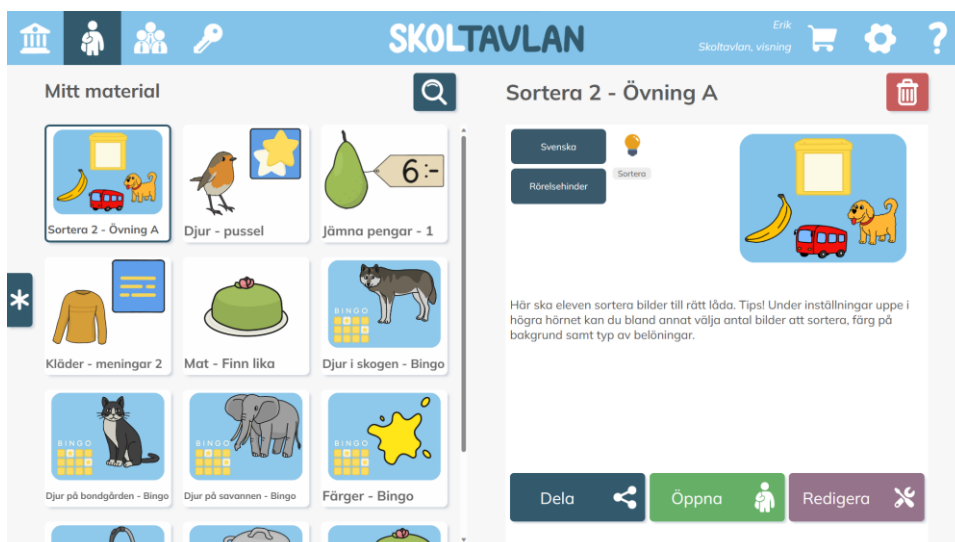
SKOLTAVLAN

Erik
Skoltavlan, visning

Mitt material

Sortera 2 - Övning A

Djur - pussel

6:-

Jämna pengar - 1

Kläder - meningar 2

Mat - Finn lika

BINGO

Djur i skogen - Bingo

BINGO

Djur på bondgården - Bingo

BINGO

Djur på savannen - Bingo

BINGO

Färger - Bingo

Sortera 2 - Övning A

Svenska

Rörelsehinder

Sortera

Här ska eleven sortera bilder till rätt låda. Tips! Under inställningar uppe i högra hörnet kan du bland annat välja antal bilder att sortera, färg på bakgrund samt typ av belöningar.

Dela

Öppna

Redigera